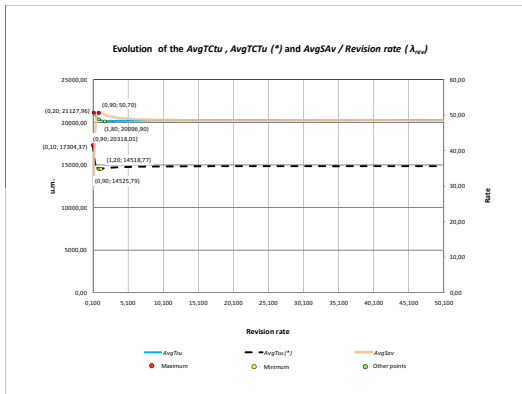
Evolution of the AvgTCtu , AvgTCTu (*) and AvgSAv / Revision rate ($\lambda_{rev}$)

25000,00
20000,00
15000,00
10000,00
5000,00
0,00

u.m.

60,00
50,00
40,00
30,00
20,00
10,00
0,00

Rate

(0,20; 21127,96)
(0,90; 50,70)
(1,80; 20096,90)
(0,90; 20318,01)
(0,10; 17304,37)
(1,20; 14518,77)
(0,90; 14525,79)

0,100 5,100 10,100 15,100 20,100 25,100 30,100 35,100 40,100 45,100 50,100

Revision rate

AvgTCtu
AvgTCtu (*)
AvgSav
Maximum
Minimum
Other points